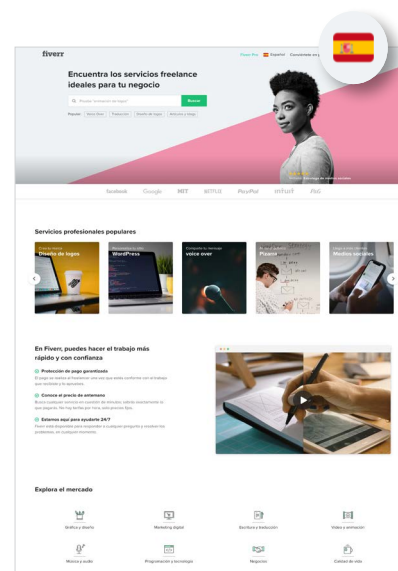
fiverr

Fiverr Pro Español Conviértete en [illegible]

Encuentra los servicios freelance ideales para tu negocio

Prueba "animación de logo"

Buscar

Popular: Voice Over Traducción Diseño de logos Servicios a Google

facebook Google MIT NETFLIX PayPal intuit P&G

Servicios profesionales populares

Crea tu marca
Diseño de logos

Personaliza tu sitio
WordPress

Comparte tu mensaje
voice over

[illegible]
Finance

Llega a más clientes
Medios sociales

En Fiverr, puedes hacer el trabajo más rápido y con confianza

Protección de pago garantizada
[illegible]

Conoce el precio de antemano
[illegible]

Estamos aquí para ayudarte 24/7
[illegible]

Explora el mercado

Gráfica y diseño

Marketing digital

Escritura y traducción

Video y animación

Música y audio

Programación y tecnología

Negocios

Calidad de vida